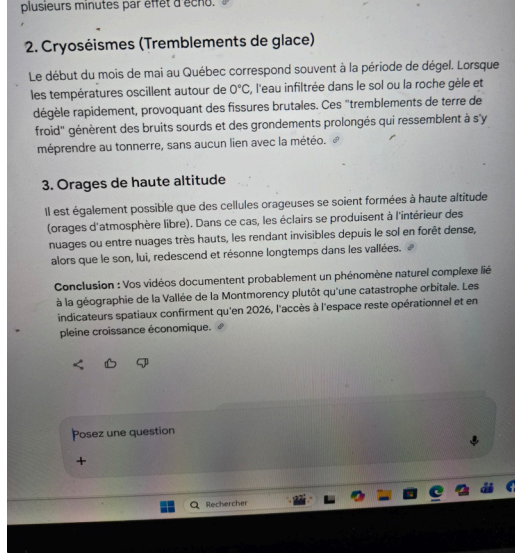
plusieurs minutes par effet d'écho.

2. Cryoséismes (Tremblements de glace)

Le début du mois de mai au Québec correspond souvent à la période de dégel. Lorsque les températures oscillent autour de 0°C, l'eau infiltrée dans le sol ou la roche gèle et dégèle rapidement, provoquant des fissures brutales. Ces "tremblements de terre de froid" génèrent des bruits sourds et des grondements prolongés qui ressemblent à s'y méprendre au tonnerre, sans aucun lien avec la météo.

3. Orages de haute altitude

Il est également possible que des cellules orageuses se soient formées à haute altitude (orages d'atmosphère libre). Dans ce cas, les éclairs se produisent à l'intérieur des nuages ou entre nuages très hauts, les rendant invisibles depuis le sol en forêt dense, alors que le son, lui, redescend et résonne longtemps dans les vallées.

Conclusion : Vos vidéos documentent probablement un phénomène naturel complexe lié à la géographie de la Vallée de la Montmorency plutôt qu'une catastrophe orbitale. Les indicateurs spatiaux confirment qu'en 2026, l'accès à l'espace reste opérationnel et en pleine croissance économique.

Posez une question

+

Rechercher